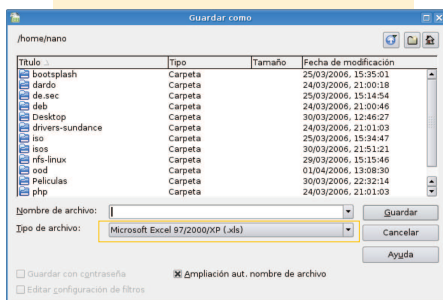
Guardar como

/home/nano

| Título | Tipo | Tamaño | Fecha de modificación |
|---|---|---|---|
| bootsplash | Carpeta | | 25/03/2006, 15:35:01 |
| dardo | Carpeta | | 24/03/2006, 21:00:18 |
| de.sec | Carpeta | | 25/03/2006, 15:14:54 |
| deb | Carpeta | | 24/03/2006, 21:00:46 |
| Desktop | Carpeta | | 30/03/2006, 12:46:27 |
| drivers-sundance | Carpeta | | 24/03/2006, 21:01:03 |
| iso | Carpeta | | 25/03/2006, 15:34:47 |
| isos | Carpeta | | 30/03/2006, 21:51:21 |
| nfs-linux | Carpeta | | 29/03/2006, 15:15:46 |
| ood | Carpeta | | 01/04/2006, 13:08:30 |
| Peliculas | Carpeta | | 30/03/2006, 22:32:14 |
| php | Carpeta | | 24/03/2006, 21:01:03 |

Nombre de archivo:

Guardar

Tipo de archivo: Microsoft Excel 97/2000/XP (.xls)

Cancelar

Ayuda

Guardar con contraseña

Ampliación aut. nombre de archivo

Editar configuración de filtros